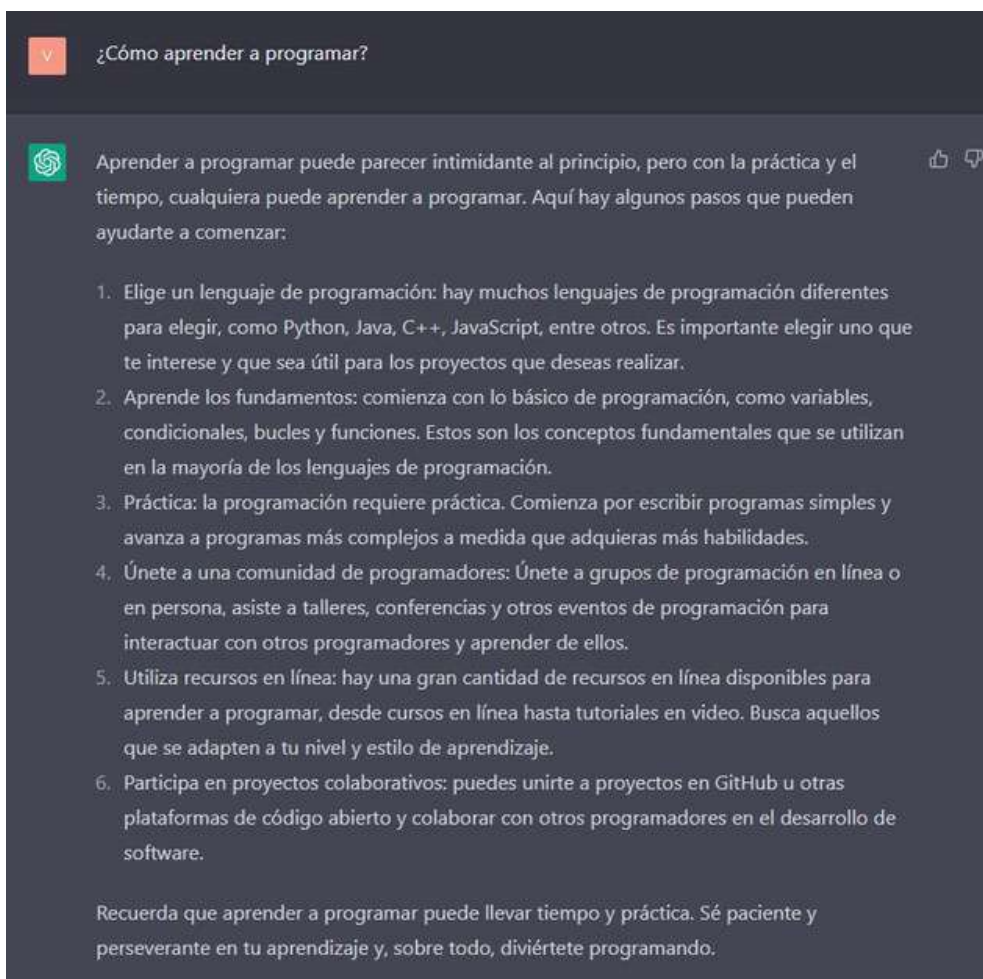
V

¿Cómo aprender a programar?

Aprender a programar puede parecer intimidante al principio, pero con la práctica y el tiempo, cualquiera puede aprender a programar. Aquí hay algunos pasos que pueden ayudarte a comenzar:

1. Elige un lenguaje de programación: hay muchos lenguajes de programación diferentes para elegir, como Python, Java, C++, JavaScript, entre otros. Es importante elegir uno que te interese y que sea útil para los proyectos que deseas realizar.
2. Aprende los fundamentos: comienza con lo básico de programación, como variables, condicionales, bucles y funciones. Estos son los conceptos fundamentales que se utilizan en la mayoría de los lenguajes de programación.
3. Práctica: la programación requiere práctica. Comienza por escribir programas simples y avanza a programas más complejos a medida que adquieras más habilidades.
4. Únete a una comunidad de programadores: Únete a grupos de programación en línea o en persona, asiste a talleres, conferencias y otros eventos de programación para interactuar con otros programadores y aprender de ellos.
5. Utiliza recursos en línea: hay una gran cantidad de recursos en línea disponibles para aprender a programar, desde cursos en línea hasta tutoriales en video. Busca aquellos que se adapten a tu nivel y estilo de aprendizaje.
6. Participa en proyectos colaborativos: puedes unirte a proyectos en GitHub u otras plataformas de código abierto y colaborar con otros programadores en el desarrollo de software.

Recuerda que aprender a programar puede llevar tiempo y práctica. Sé paciente y perseverante en tu aprendizaje y, sobre todo, diviértete programando.